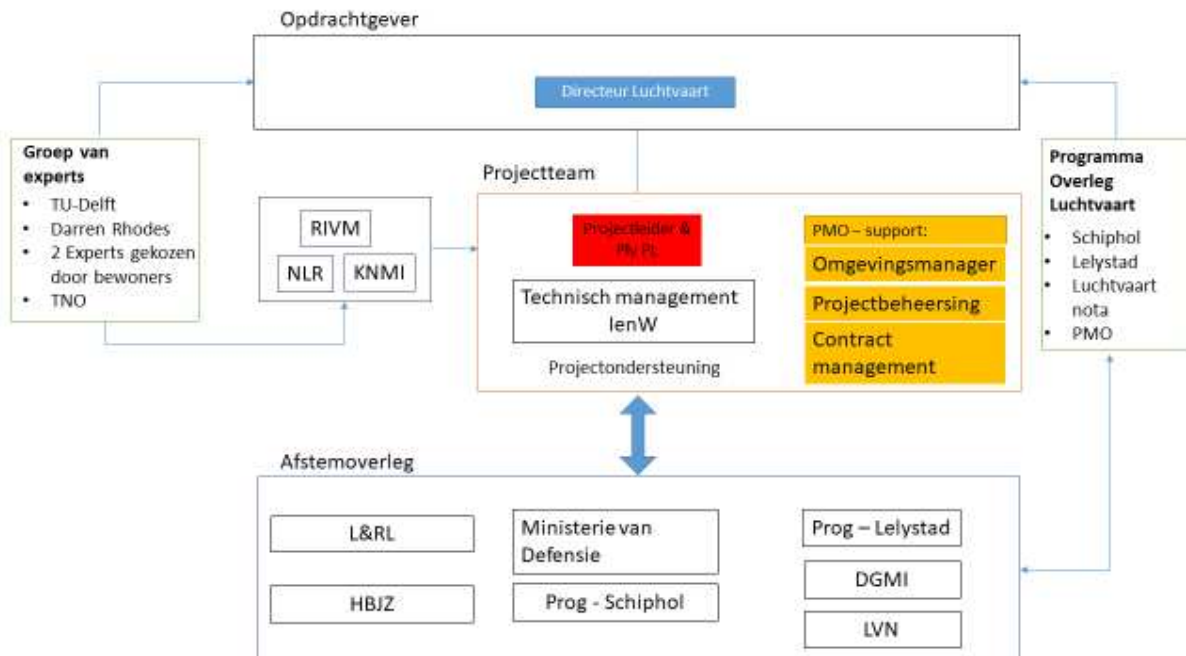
Opdrachtgever

Directeur Luchtvaart

Groep van experts
- TU-Delft
- Darren Rhodes
- 2 Experts gekozen door bewoners
- TNO

RIVM

NLR

KNMI

Projectteam

Projectleider & PN PL

Technisch management IenW

Projectondersteuning

PMO – support:

Omgevingsmanager

Projectbeheersing

Contract management

Programma Overleg Luchtvaart
- Schiphol
- Lelystad
- Luchtvaart nota
- PMO

Afstemoverleg

L&RL

HBJZ

Ministerie van Defensie

Prog - Schiphol

Prog – Lelystad

DGMI

LVN